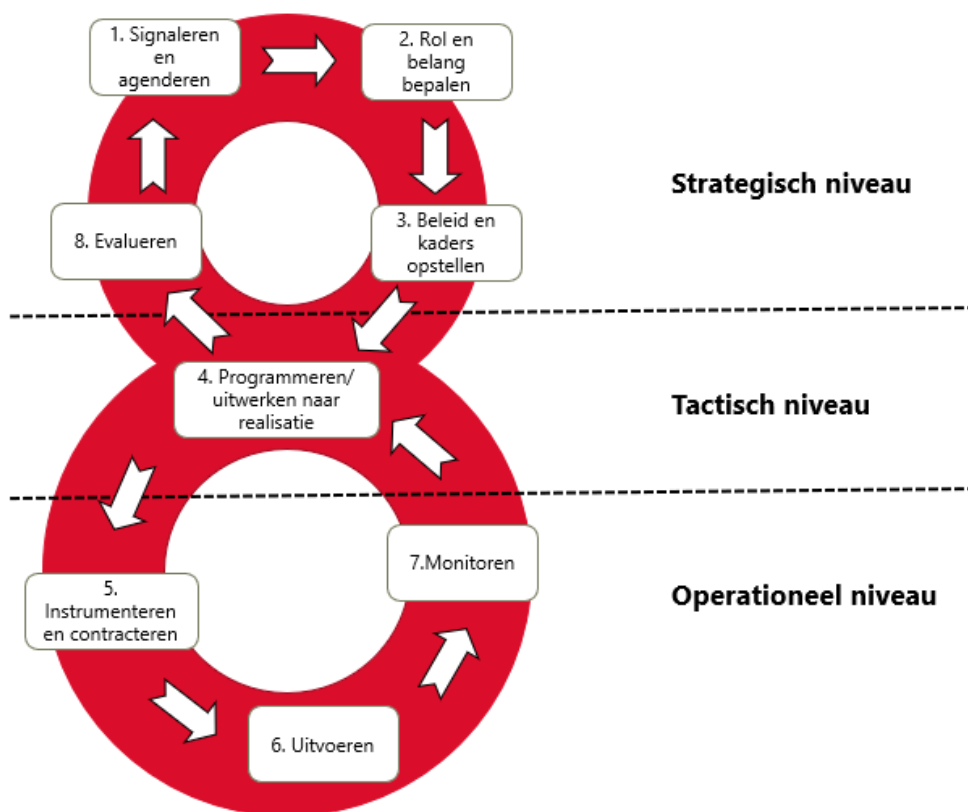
1. Signaleren en agenderen

2. Rol en belang bepalen

3. Beleid en kaders opstellen

8. Evalueren

Strategisch niveau

4. Programmeren/ uitwerken naar realisatie

Tactisch niveau

5. Instrumenteren en contracteren

7.Monitoren

Operationeel niveau

6. Uitvoeren